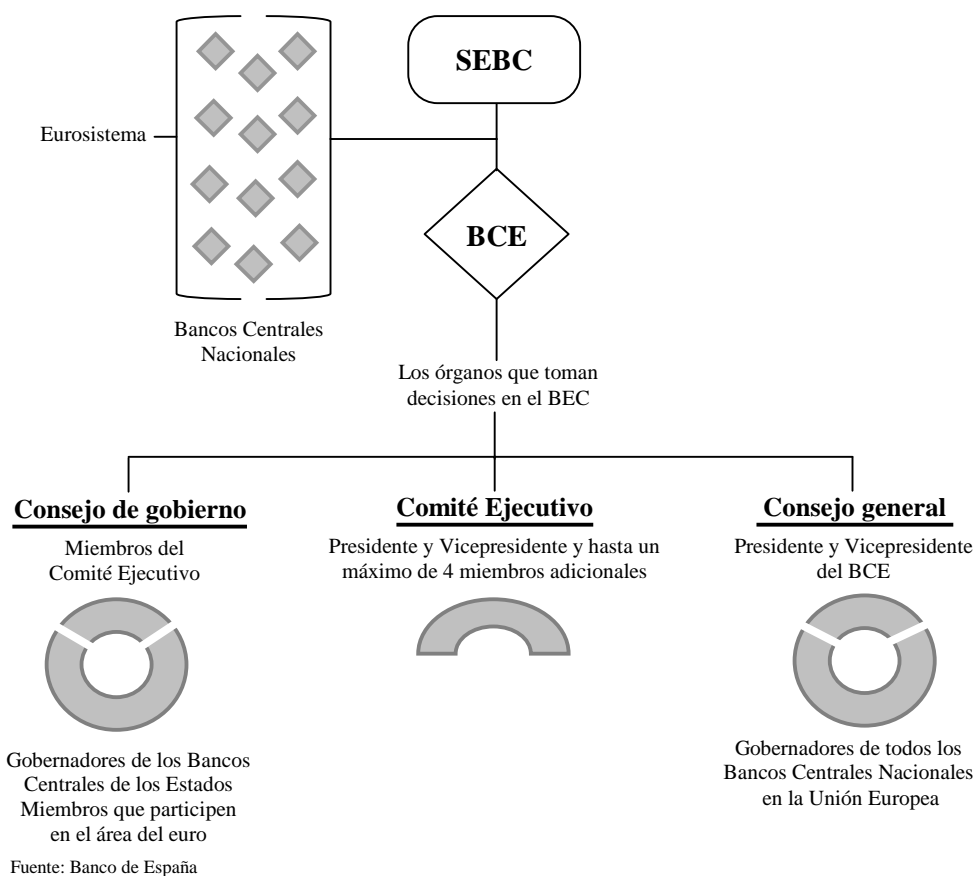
SEBC

Eurosistema

BCE

Bancos Centrales Nacionales

Los órganos que toman decisiones en el BEC

Consejo de gobierno

Miembros del Comité Ejecutivo

Gobernadores de los Bancos Centrales de los Estados Miembros que participen en el área del euro

Comité Ejecutivo

Presidente y Vicepresidente y hasta un máximo de 4 miembros adicionales

Consejo general

Presidente y Vicepresidente del BCE

Gobernadores de todos los Bancos Centrales Nacionales en la Unión Europea

Fuente: Banco de España